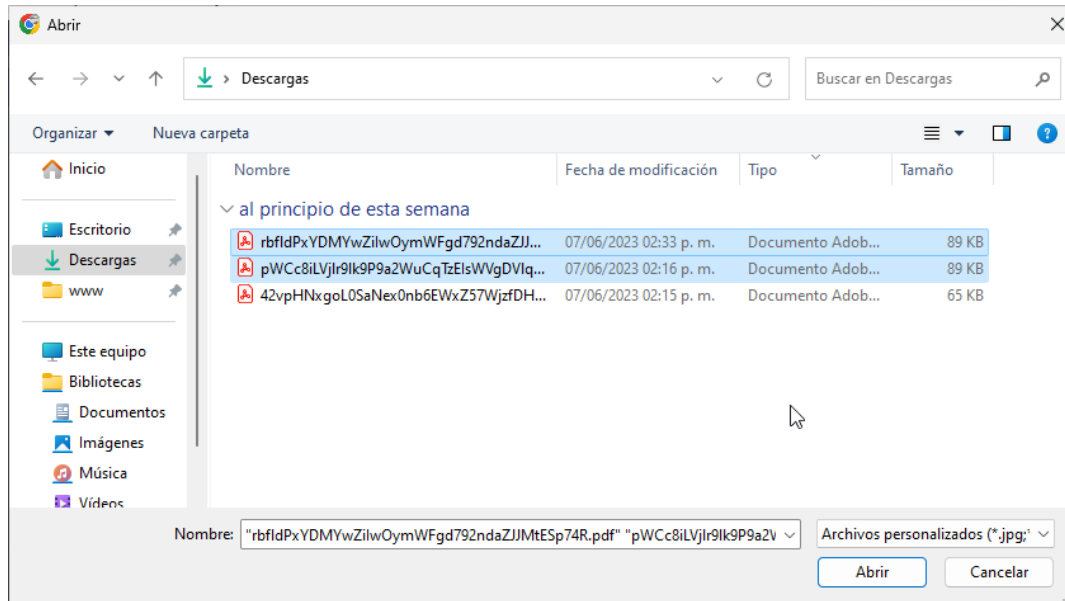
Abrir

Descargas

Buscar en Descargas

Organizar ▾ Nueva carpeta

Inicio

Escritorio

Descargas

www

Este equipo

Bibliotecas

Documentos

Imágenes

Música

Vídeos

| Nombre | Fecha de modificación | Tipo | Tamaño |
|---|---|---|---|
| al principio de esta semana | | | |
| rbfldPxYDMYwZilwOymWFgd792ndaZJJ... | 07/06/2023 02:33 p. m. | Documento Adob... | 89 KB |
| pWCc8iLVjlr9lk9P9a2WuCqTzElsWVgDVlq... | 07/06/2023 02:16 p. m. | Documento Adob... | 89 KB |
| 42vpHNxgoL0SaNex0nb6EWxZ57WjzfDH... | 07/06/2023 02:15 p. m. | Documento Adob... | 65 KB |

Nombre: "rbfldPxYDMYwZilwOymWFgd792ndaZJJMtESp74R.pdf" "pWCc8iLVjlr9lk9P9a2V

Archivos personalizados (*.jpg;*

Abrir

Cancelar